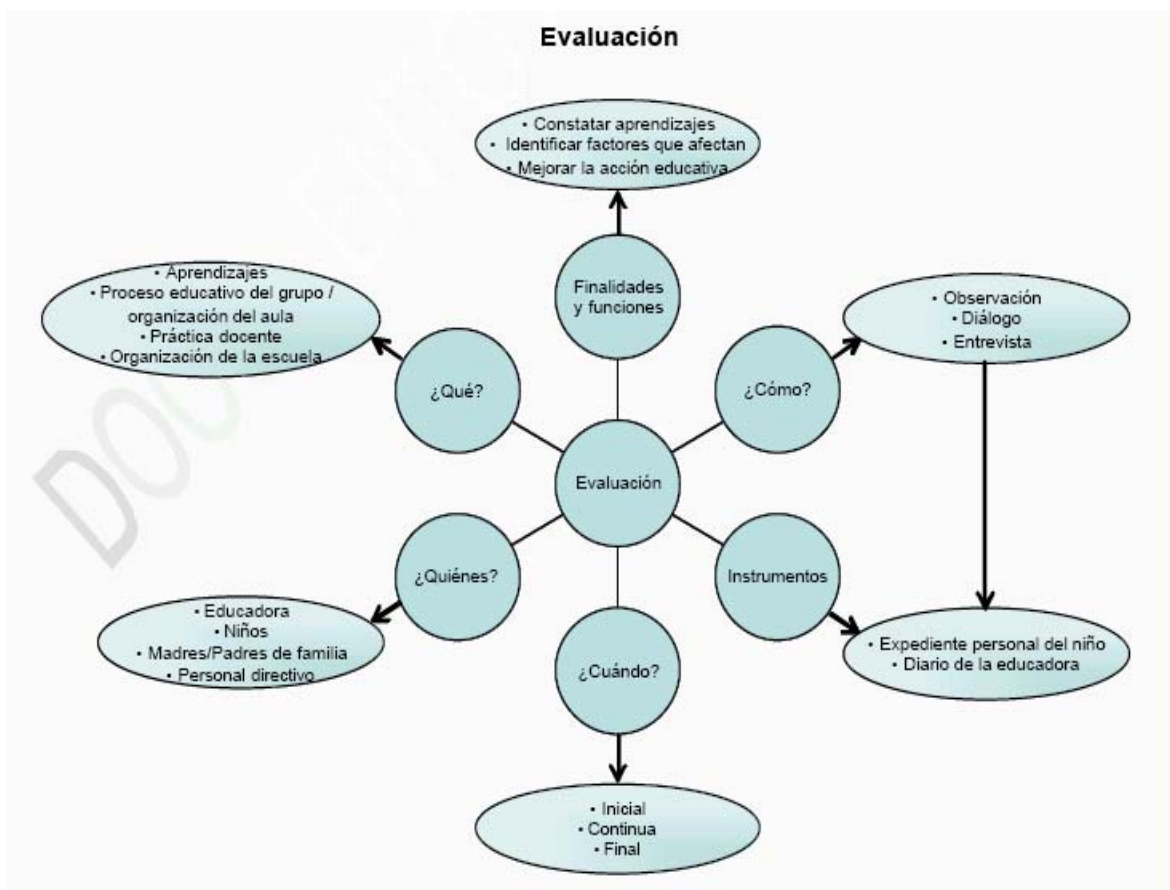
Evaluación

• Constatar aprendizajes
• Identificar factores que afectan
• Mejorar la acción educativa

Finalidades y funciones

• Aprendizajes
• Proceso educativo del grupo / organización del aula
• Práctica docente
• Organización de la escuela

¿Qué?

¿Cómo?

• Observación
• Diálogo
• Entrevista

Evaluación

¿Quiénes?

Instrumentos

• Educadora
• Niños
• Madres/Padres de familia
• Personal directivo

¿Cuándo?

• Expediente personal del niño
• Diario de la educadora

• Inicial
• Continua
• Final